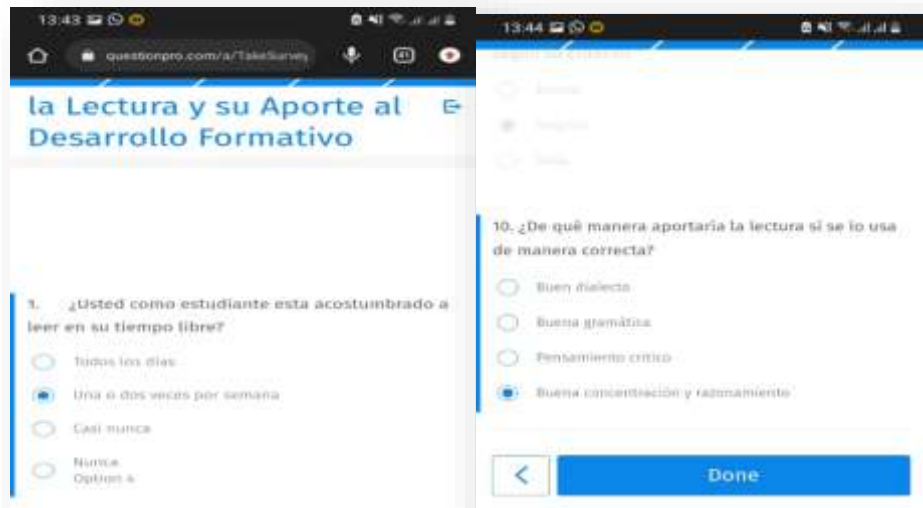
13:43

questionpro.com/a/TakeSurvey

41

la Lectura y su Aporte al Desarrollo Formativo

1. ¿Usted como estudiante esta acostumbrado a leer en su tiempo libre?

Todos los días

Una o dos veces por semana

Casi nunca

Nunca
Option 4

13:44

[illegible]

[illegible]

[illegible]

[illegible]

10. ¿De qué manera aportaría la lectura si se lo usa de manera correcta?

Buen dialecto

Buena gramática

Pensamiento crítico

Buena concentración y razonamiento

<

Done